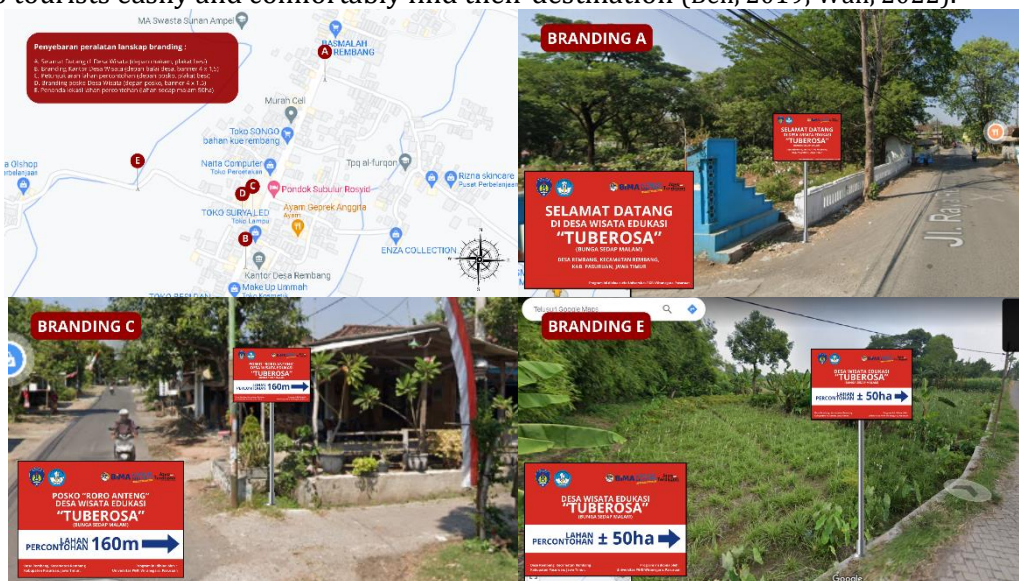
o tourists easily and comfortably find their destination (Bell, 2019; Wali, 2022).

MA Swasta Sunan Ampel

Penyebaran peralatan lanskap branding :

A. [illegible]
B. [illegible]
C. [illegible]
D. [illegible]
E. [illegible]

A
BASMALAH
REMBANG

Murah Cell

Toko SONGO
bahan kue rembang

E

Natta Computer
Toko Perlengkapan

Tpq al-furqon

Rizna skincare
Pusat Perbelanjaan

D C Pondok Subulur Rosyid

Ayam Geprek Anggra

TOKO SURYA LED
Toko Lampu

B

ENZA COLLECTION

Kantor Desa Rembang

Make Up Ummah

BRANDING A

SELAMAT DATANG
DI DESA WISATA EDUKASI
"TUBEROSA"
(BUNGA SEDAP MALAM)
DESA REMBANG, KECAMATAN REMBANG, KAB. PASURUAN, JAWA TIMUR

SELAMAT DATANG
DI DESA WISATA EDUKASI
"TUBEROSA"

Jl. Ra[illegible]

BRANDING C

POSKO "RORO ANTENG"
DESA WISATA EDUKASI
"TUBEROSA"
(BUNGA SEDAP MALAM)
LAHAN PERCONTOHAN 160m

LAHAN PERCONTOHAN 160m

Telusuri Google Maps

BRANDING E

DESA WISATA EDUKASI
"TUBEROSA"
(BUNGA SEDAP MALAM)
LAHAN PERCONTOHAN ± 50ha

LAHAN PERCONTOHAN ± 50ha

Google